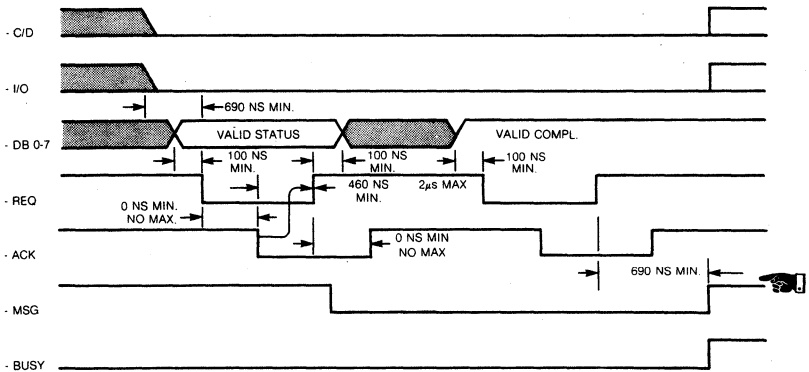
- C/D

- I/O

690 NS MIN.

- DB 0-7

VALID STATUS

VALID COMPL.

100 NS MIN.

100 NS MIN.

100 NS MIN.

- REQ

0 NS MIN. NO MAX.

460 NS MIN.

$2\mu s$ MAX

- ACK

0 NS MIN NO MAX

690 NS MIN.

- MSG

- BUSY